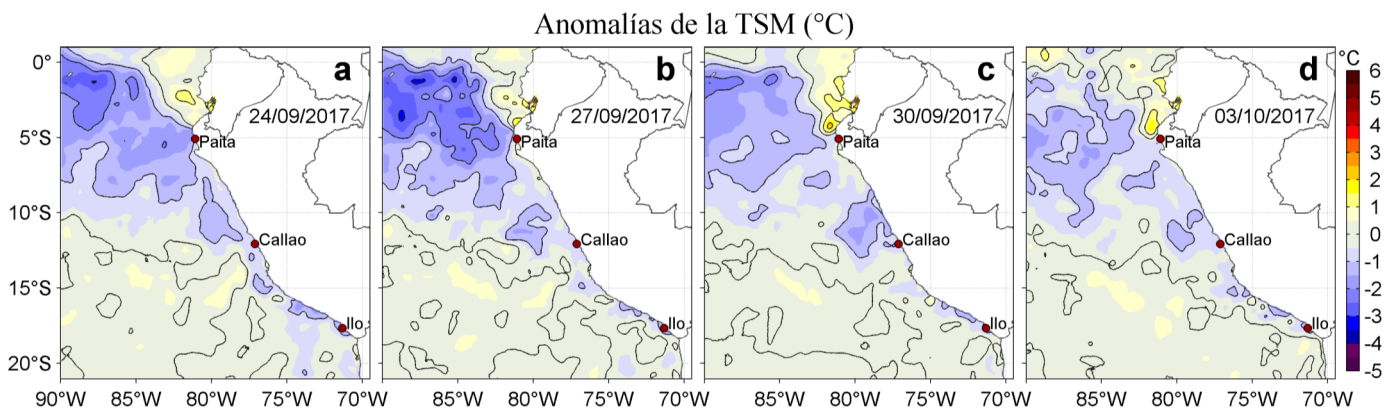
Anomalías de la TSM (°C)

a
24/09/2017
Paita
Callao
Ilo

b
27/09/2017
Paita
Callao
Ilo

c
30/09/2017
Paita
Callao
Ilo

d
03/10/2017
Paita
Callao
Ilo

0°
5°S
10°S
15°S
20°S

90°W 85°W 80°W 75°W 70°W
85°W 80°W 75°W 70°W
85°W 80°W 75°W 70°W
85°W 80°W 75°W 70°W

°C
6
5
4
3
2
1
0
-1
-2
-3
-4
-5